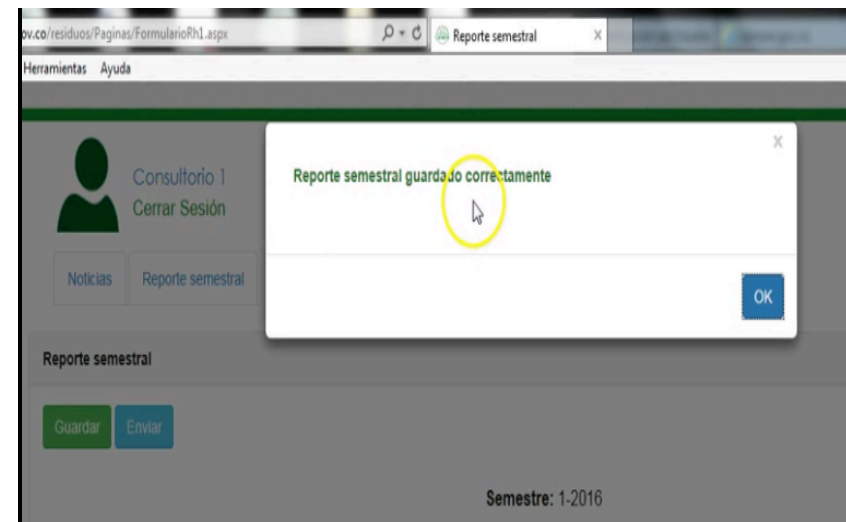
ov.co/residuos/Paginas/FormularioRh1.aspx
Reporte semestral
Herramientas Ayuda

Consultorio 1
Cerrar Sesión

Noticias Reporte semestral

Reporte semestral guardado correctamente

OK

Reporte semestral

Guardar Enviar

Semestre: 1-2016